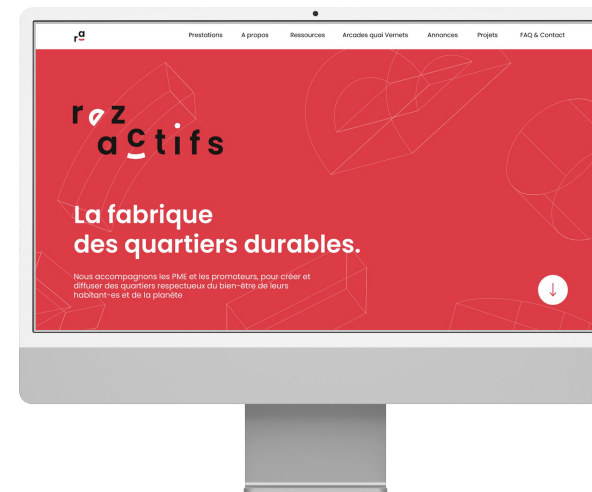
ra

Prestations A propos Ressources Arcades quai Vernets Annonces Projets FAQ & Contact

rez actifs

La fabrique des quartiers durables.

Nous accompagnons les PME et les promoteurs, pour créer et diffuser des quartiers respectueux du bien-être de leurs habitant·es et de la planète